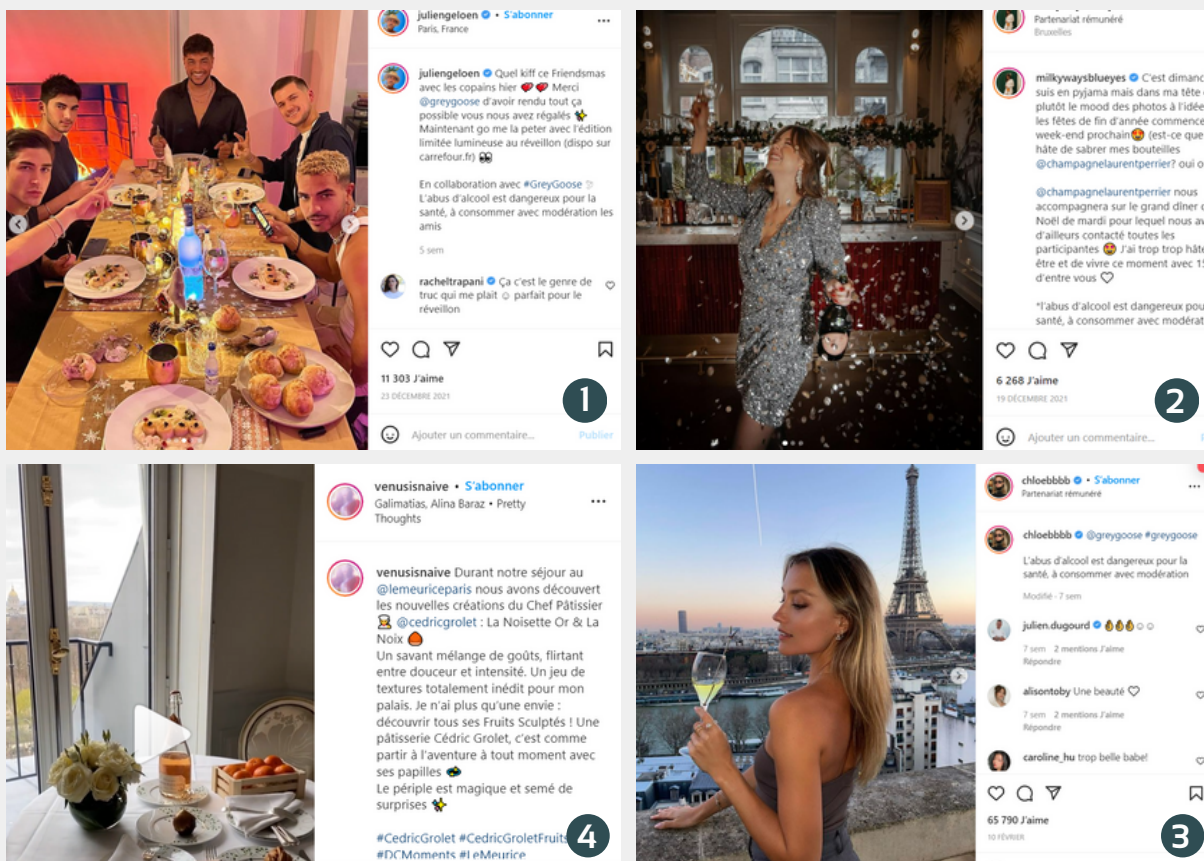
juliengeloen • S'abonner
Paris, France

juliengeloen Quel kiff ce Friendsmas avec les copains hier 💔💔 Merci @greygoose d'avoir rendu tout ça possible vous nous avez régalés ✨ Maintenant go me la peter avec l'édition limitée lumineuse au réveillon (dispo sur carrefour.fr) 👀

En collaboration avec #GreyGoose
L'abus d'alcool est dangereux pour la santé, à consommer avec modération les amis

5 sem

racheltrapani Ça c'est le genre de truc qui me plait ☺ parfait pour le réveillon

11 303 J'aime
23 DÉCEMBRE 2021

Ajouter un commentaire... Publier

1

Partenariat rémunéré
Bruxelles

milkywaysblueyes C'est dimanc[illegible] suis en pyjama mais dans ma tête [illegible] plutôt le mood des photos à l'idée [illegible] les fêtes de fin d'année commence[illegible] week-end prochain😍 (est-ce que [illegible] hâte de sabrer mes bouteilles @champagnelaurentperrier? oui o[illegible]

@champagnelaurentperrier nous accompagnera sur le grand dîner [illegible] Noël de mardi pour lequel nous av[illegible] d'ailleurs contacté toutes les participantes 😍 J'ai trop trop hâte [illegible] être et de vivre ce moment avec 1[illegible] d'entre vous ♡

*l'abus d'alcool est dangereux pou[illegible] santé, à consommer avec modéra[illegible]

6 268 J'aime
19 DÉCEMBRE 2021

Ajouter un commentaire...

2

venusisnaive • S'abonner
Galimatias, Alina Baraz • Pretty Thoughts

venusisnaive Durant notre séjour au @lemeuriceparis nous avons découvert les nouvelles créations du Chef Pâtissier @cedricgrolet : La Noisette Or & La Noix
Un savant mélange de goûts, flirtant entre douceur et intensité. Un jeu de textures totalement inédit pour mon palais. Je n'ai plus qu'une envie : découvrir tous ses Fruits Sculptés ! Une pâtisserie Cédric Grolet, c'est comme partir à l'aventure à tout moment avec ses papilles
Le périple est magique et semé de surprises ✨

#CedricGrolet #CedricGroletFruits #DCMoments #LeMeurice

4

chloebbbb • S'abonner
Partenariat rémunéré

chloebbbb @greygoose #greygoose

L'abus d'alcool est dangereux pour la santé, à consommer avec modération

Modifié · 7 sem

julien.dugourd 👌👌👌

7 sem 2 mentions J'aime
Répondre

alisontoby Une beauté ♡

7 sem 2 mentions J'aime
Répondre

caroline_hu trop belle babe!

65 790 J'aime
10 FÉVRIER

3